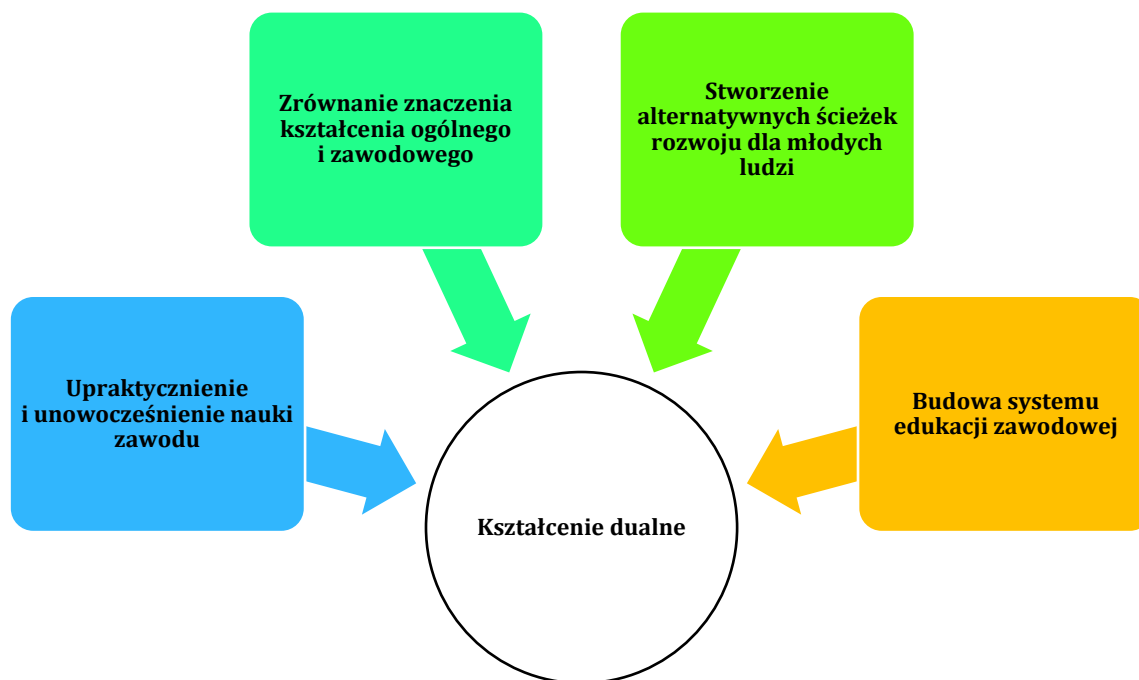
Zrównanie znaczenia kształcenia ogólnego i zawodowego

Stworzenie alternatywnych ścieżek rozwoju dla młodych ludzi

Upraktycznienie i unowocześnienie nauki zawodu

Budowa systemu edukacji zawodowej

Kształcenie dualne